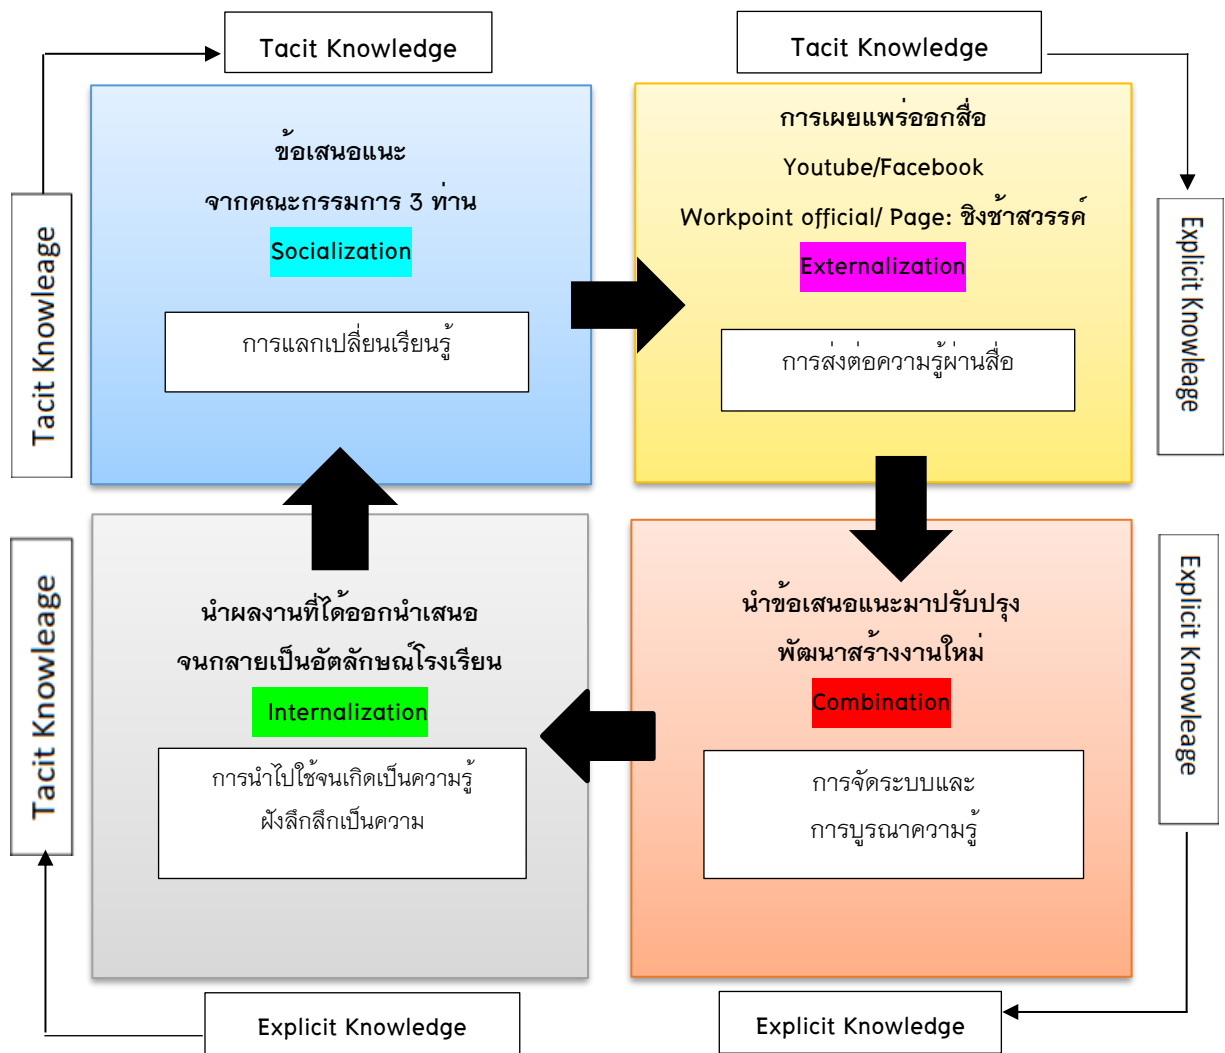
Tacit Knowledge

Tacit Knowledge

Tacit Knowledge

ข้อเสนอแนะ

จากคณะกรรมการ 3 ท่าน

Socialization

การแลกเปลี่ยนเรียนรู้

การเผยแพร่ออกสื่อ

Youtube/Facebook

Workpoint official/ Page: ชิงช้าสวรรค์

Externalization

การส่งต่อความรู้ผ่านสื่อ

Explicit Knowleage

Tacit Knowleage

นำผลงานที่ได้ออกนำเสนอ

จนกลายเป็นอัตลักษณ์โรงเรียน

Internalization

การนำไปใช้จนเกิดเป็นความรู้ฝังลึกลึกเป็นความ

นำข้อเสนอแนะมาปรับปรุง

พัฒนาสร้างงานใหม่

Combination

การจัดระบบและ

การบูรณาความรู้

Explicit Knowleage

Explicit Knowledge

Explicit Knowledge